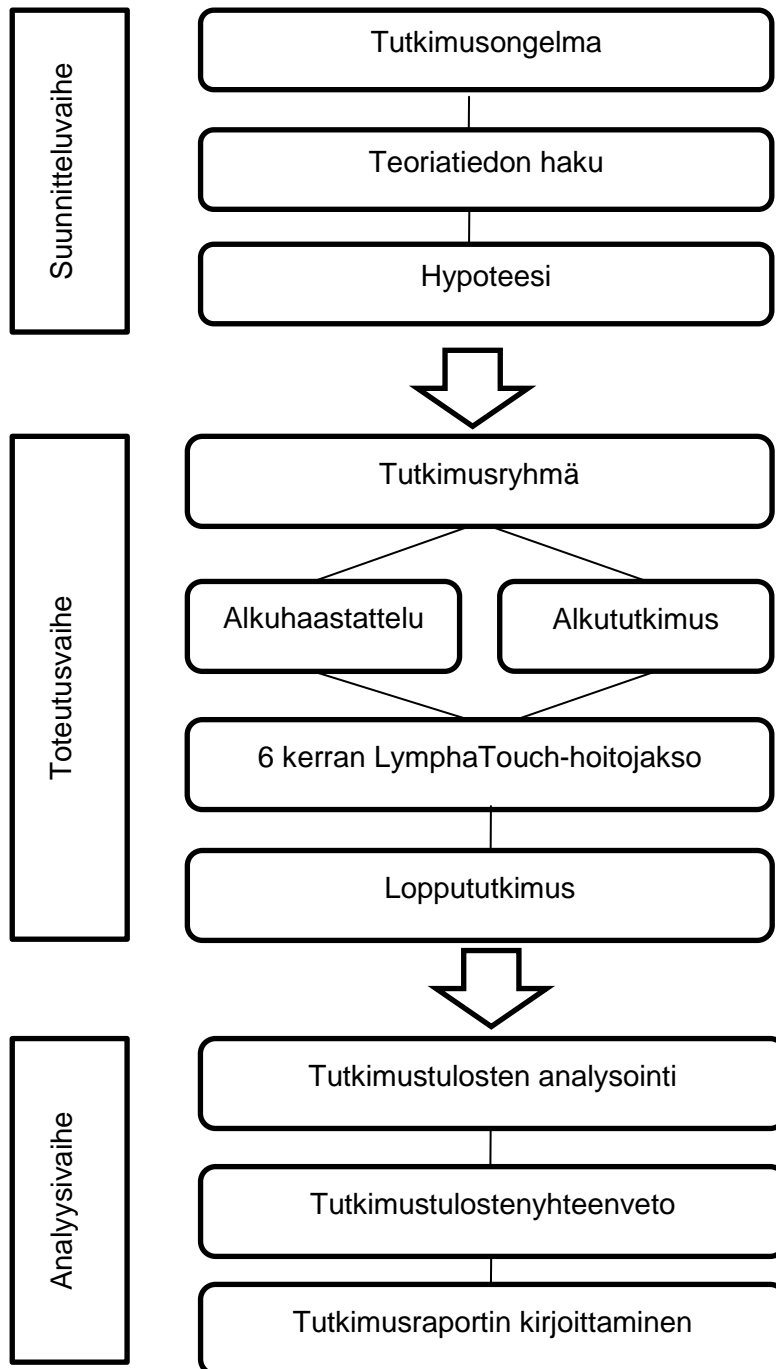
Suunnitteluvaihe

Tutkimusongelma

Teoriatiedon haku

Hypoteesi

Toteutusvaihe

Tutkimusryhmä

Alkuhaastattelu

Alkututkimus

6 kerran LymphaTouch-hoitojakso

Loppututkimus

Analyysivaihe

Tutkimustulosten analysointi

Tutkimustulostenyhteenveto

Tutkimusraportin kirjoittaminen